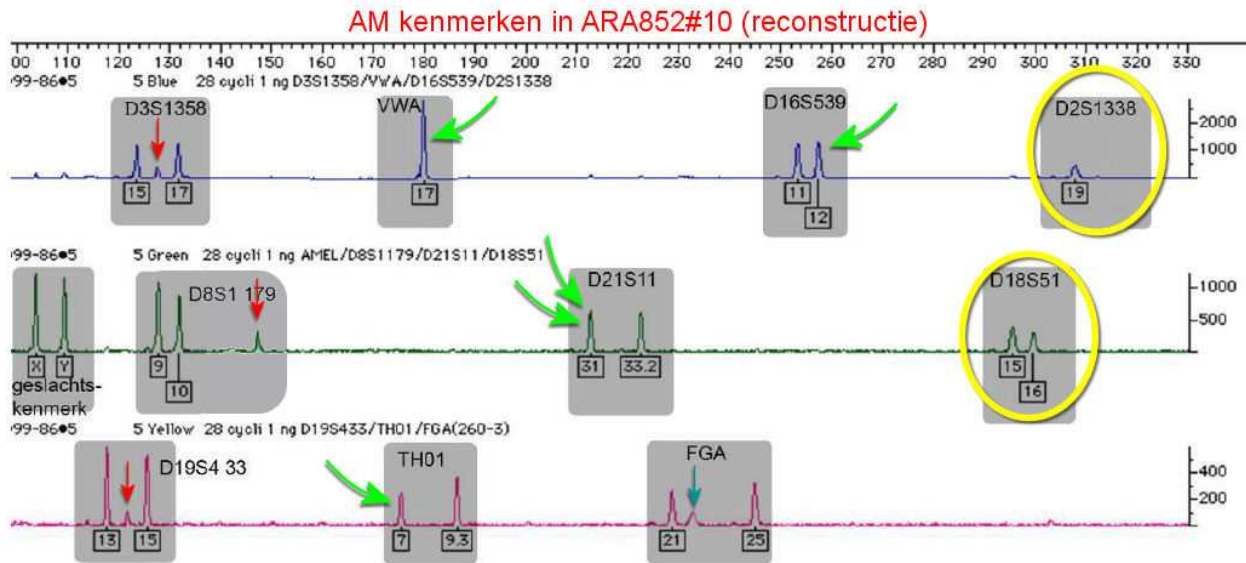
AM kenmerken in ARA852#10 (reconstructie)

00 110 120 130 140 150 160 170 180 190 200 210 220 230 240 250 260 270 280 290 300 310 320 330

99-86●5 5 Blue 28 cycli 1 ng D3S1358/VWA/D16S539/D2S1338

D3S1358 VWA D16S539 D2S1338

2000
1000

15 17 17 11 12 19

99-86●5 5 Green 28 cycli 1 ng AMEL/D8S1179/D21S11/D18S51

D8S1 179 D21S11 D18S51

1000
500

X Y 9 10 31 33.2 15 16

geslachts-kenmerk

99-86●5 5 Yellow 28 cycli 1 ng D19S433/TH01/FGA(260-3)

D19S4 33 TH01 FGA

400
200

13 15 7 9.3 21 25